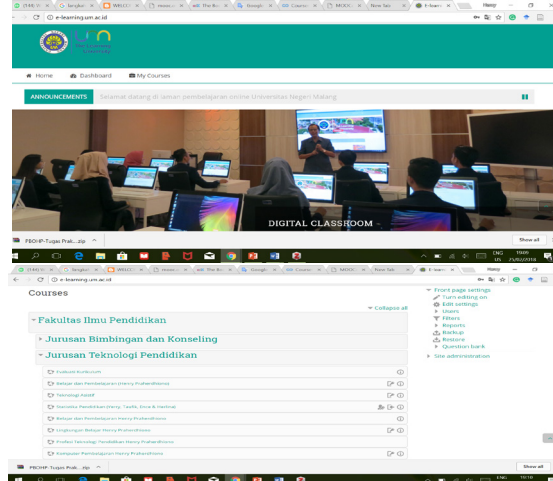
e-learning.um.ac.id

Home Dashboard My Courses

ANNOUNCEMENTS Selamat datang di laman pembelajaran online Universitas Negeri Malang

DIGITAL CLASSROOM

P80HP-Tugas Prak....zip

Show all

e-learning.um.ac.id

Courses

Collapse all

Fakultas Ilmu Pendidikan

Jurusan Bimbingan dan Konseling

Jurusan Teknologi Pendidikan

Evaluasi Kurikulum

Belajar dan Pembelajaran (Henry Praherdhiono)

Teknologi Adaptif

Statistika Pendidikan (Henry, Taufik, Dina & Harlina)

Belajar dan Pembelajaran Henry Praherdhiono

Lingkungan Belajar Henry Praherdhiono

Profesi Teknologi Pendidikan Henry Praherdhiono

Komputer Pembelajaran Henry Praherdhiono

Front page settings
Turn editing on
Edit settings
Users
Filters
Reports
Backup
Restore
Question bank
Site administration

P80HP-Tugas Prak....zip

Show all